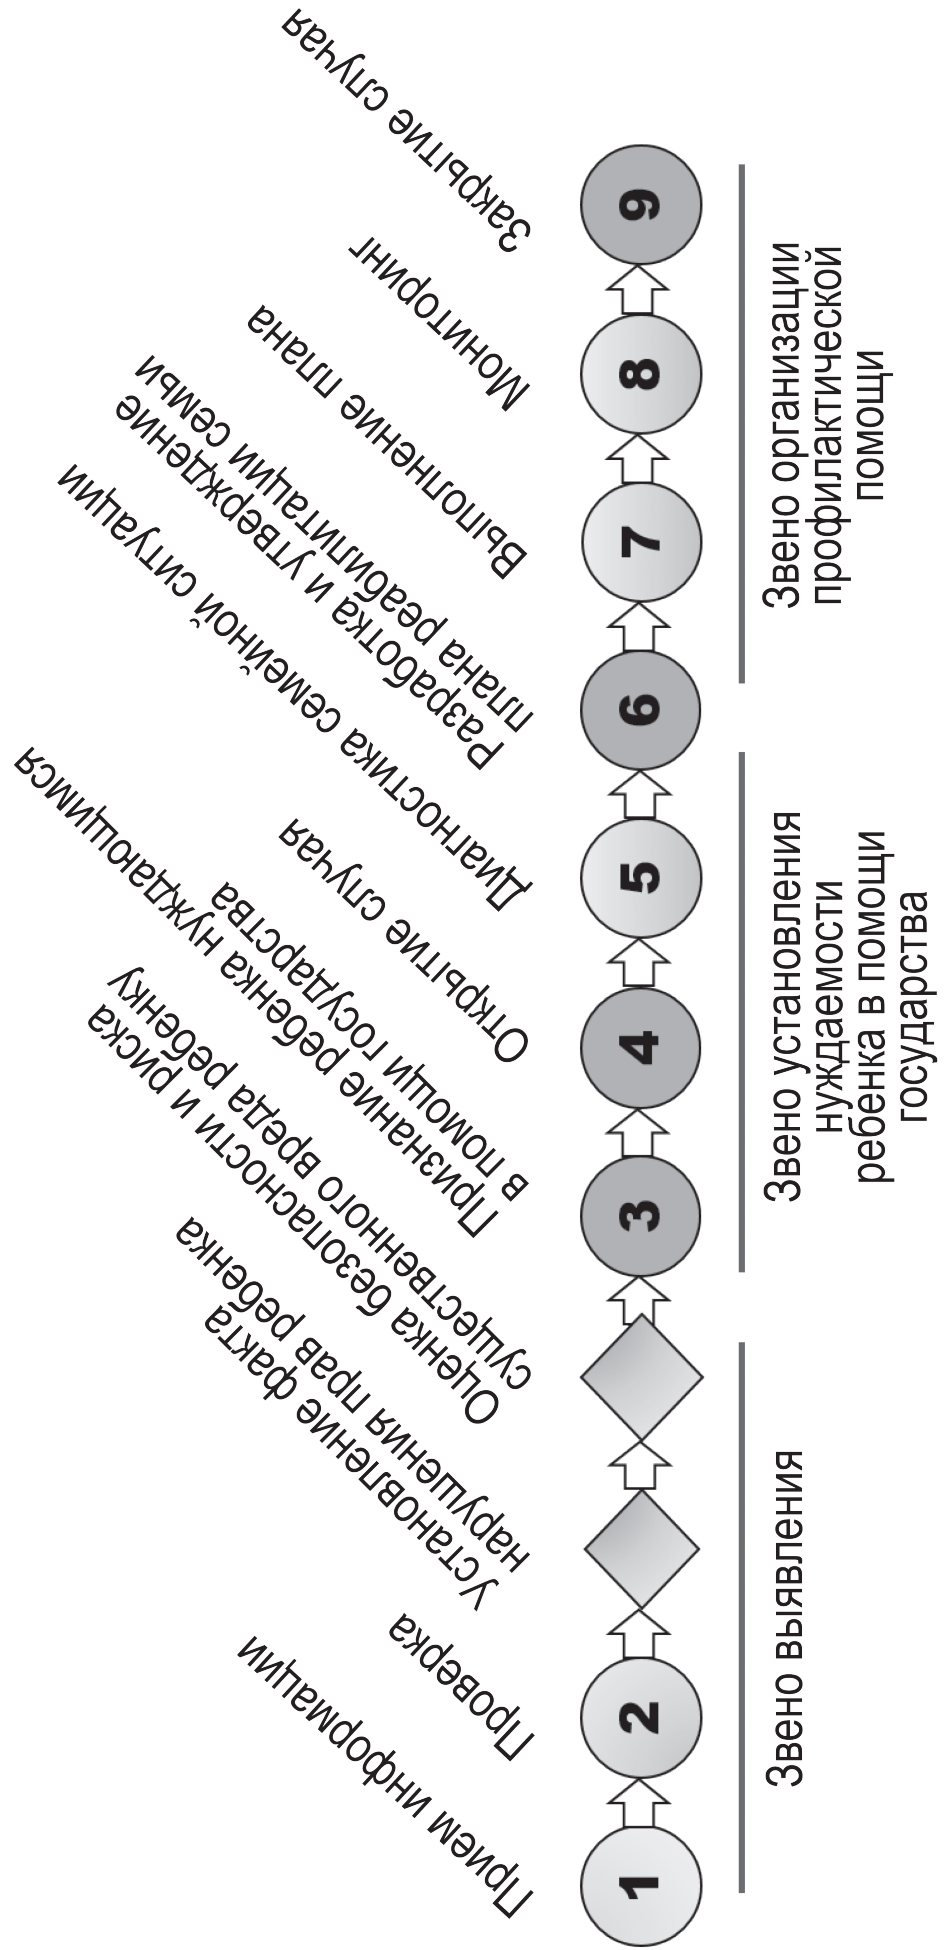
1
Прием информации
2
Проверка
Установление факта нарушения прав ребенка
Оценка безопасности и риска существенного вреда ребенку
3
Признание ребенка нуждающимся в помощи государства
4
Открытие случая
5
Диагностика семейной ситуации
6
Разработка и утверждение плана реабилитации семьи
7
Выполнение плана
8
Мониторинг
9
Закрытие случая

Звено выявления

Звено установления нуждаемости ребенка в помощи государства

Звено организации профилактической помощи